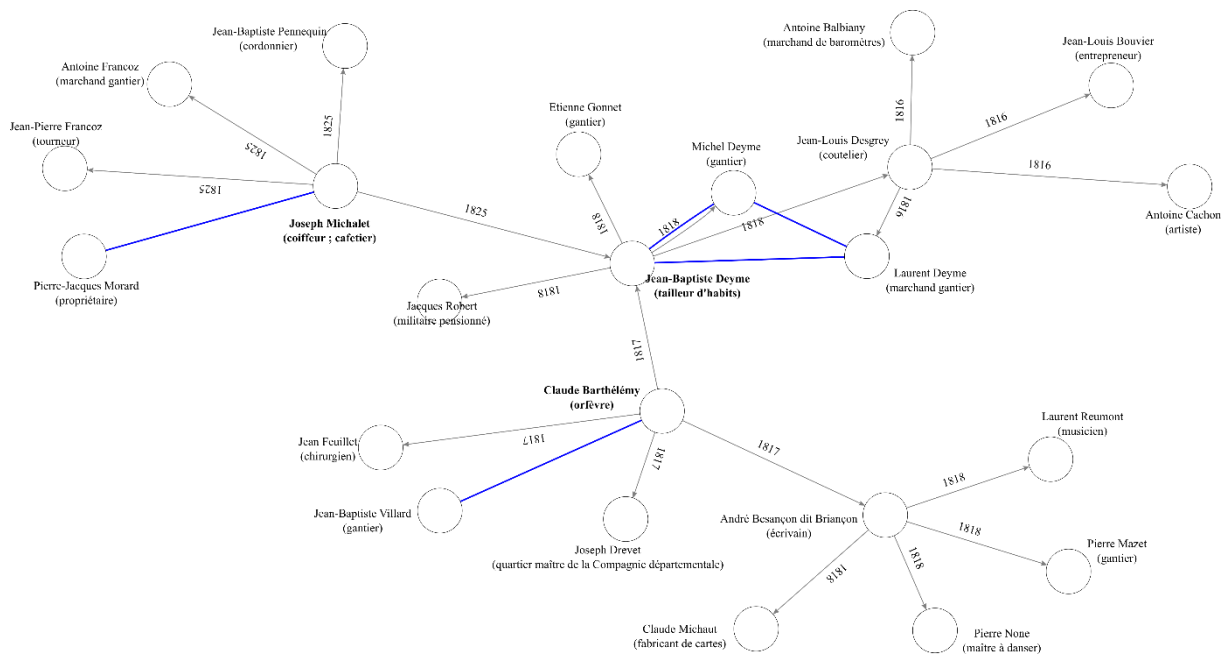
Jean-Baptiste Pennequin
(cordonnier)

Antoine Francoz
(marchand gantier)

Jean-Pierre Francoz
(tourneur)

1825

1825

1825

Joseph Michalet
(coiffeur ; cafetier)

Pierre-Jacques Morard
(propriétaire)

1825

Etienne Gonnet
(gantier)

1818

Michel Deyme
(gantier)

1818

1818

Jean-Baptiste Deyme
(tailleur d'habits)

Jacques Robert
(militaire pensionné)

1818

Antoine Balbiany
(marchand de baromètres)

1816

Jean-Louis Bouvier
(entrepreneur)

1816

Jean-Louis Desgrey
(coutelier)

1816

Antoine Cachon
(artiste)

1816

Laurent Deyme
(marchand gantier)

1817

Claude Barthélémy
(orfèvre)

Jean Feuillet
(chirurgien)

1817

1817

Jean-Baptiste Villard
(gantier)

Joseph Drevet
(quartier maître de la Compagnie départementale)

1817

Laurent Reumont
(musicien)

1818

André Besançon dit Briançon
(écrivain)

1818

Pierre Mazet
(gantier)

1818

1818

Claude Michaut
(fabricant de cartes)

Pierre None
(maître à danser)